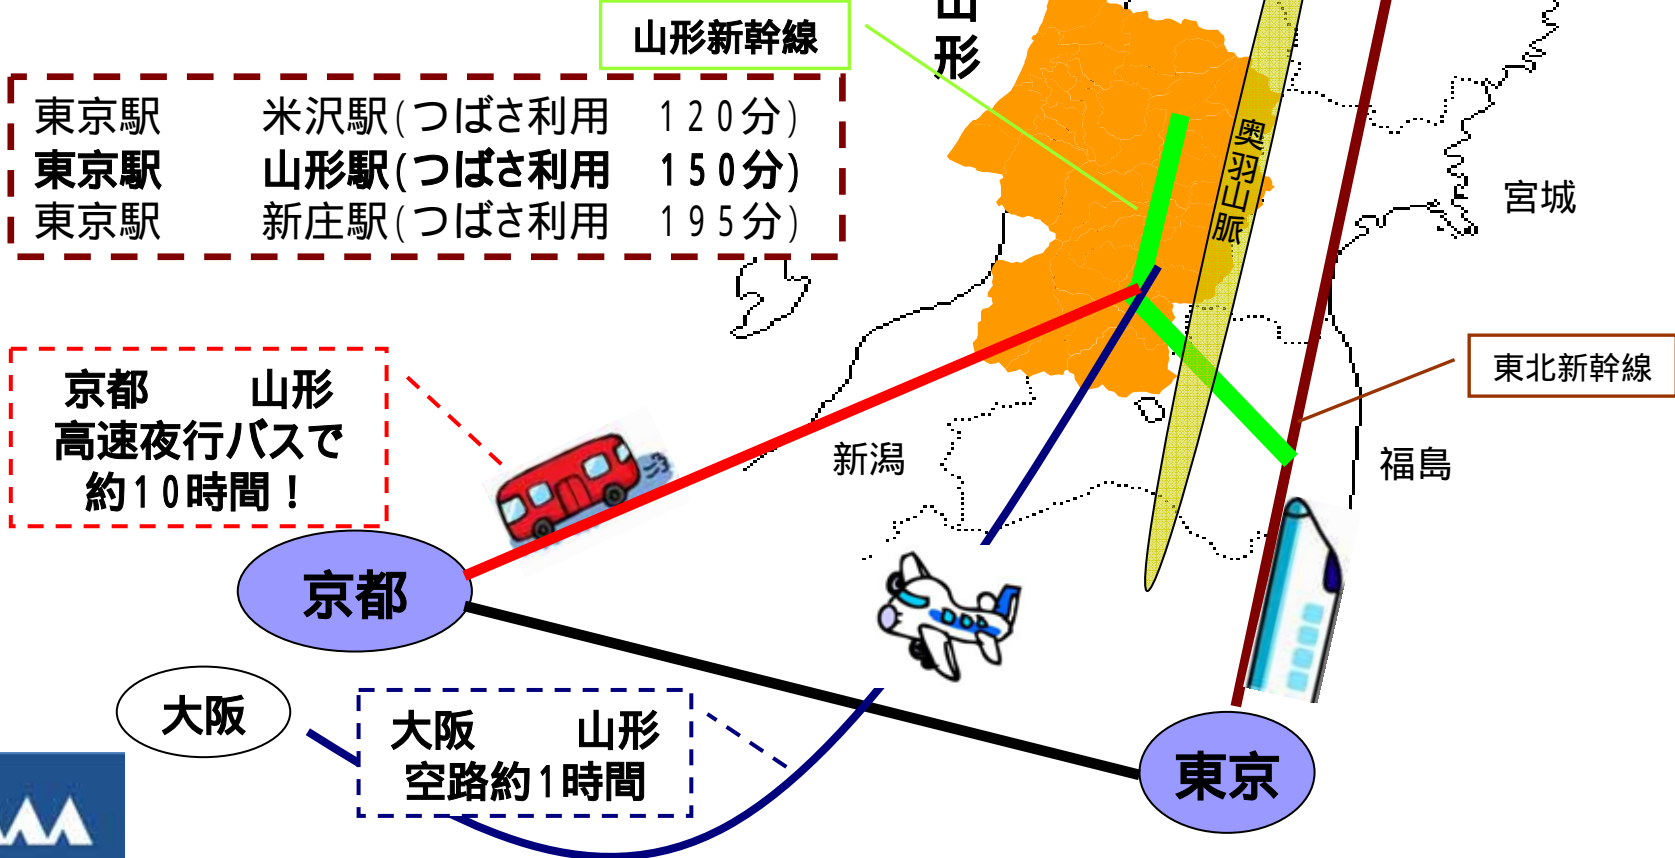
山形新幹線

東京駅　米沢駅(つばさ利用　120分)
東京駅　山形駅(つばさ利用　150分)
東京駅　新庄駅(つばさ利用　195分)

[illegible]
形

奥羽山脈

宮城

東北新幹線

京都　山形
高速夜行バスで
約10時間！

新潟

福島

京都

大阪

大阪　山形
空路約1時間

東京